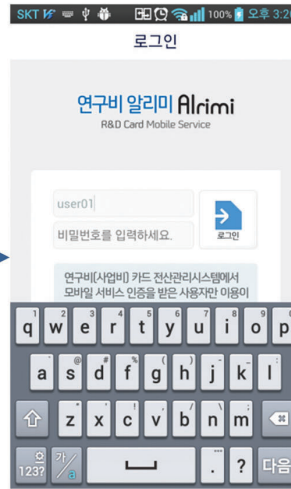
SKT 100% 오후 3:2

로그인

연구비 알리미 Alrimi
R&D Card Mobile Service

user01

비밀번호를 입력하세요.

로그인

연구비(사업비) 카드 전산관리시스템에서 모바일 서비스 인증을 받은 사용자만 이용이

1 q 2 w 3 e 4 r 5 t 6 y 7 u 8 i 9 o 0 p

a @ s # d $ f % g ^ h & j * k ( l

z x c v b n m

한 123? 가/a . ? 다음